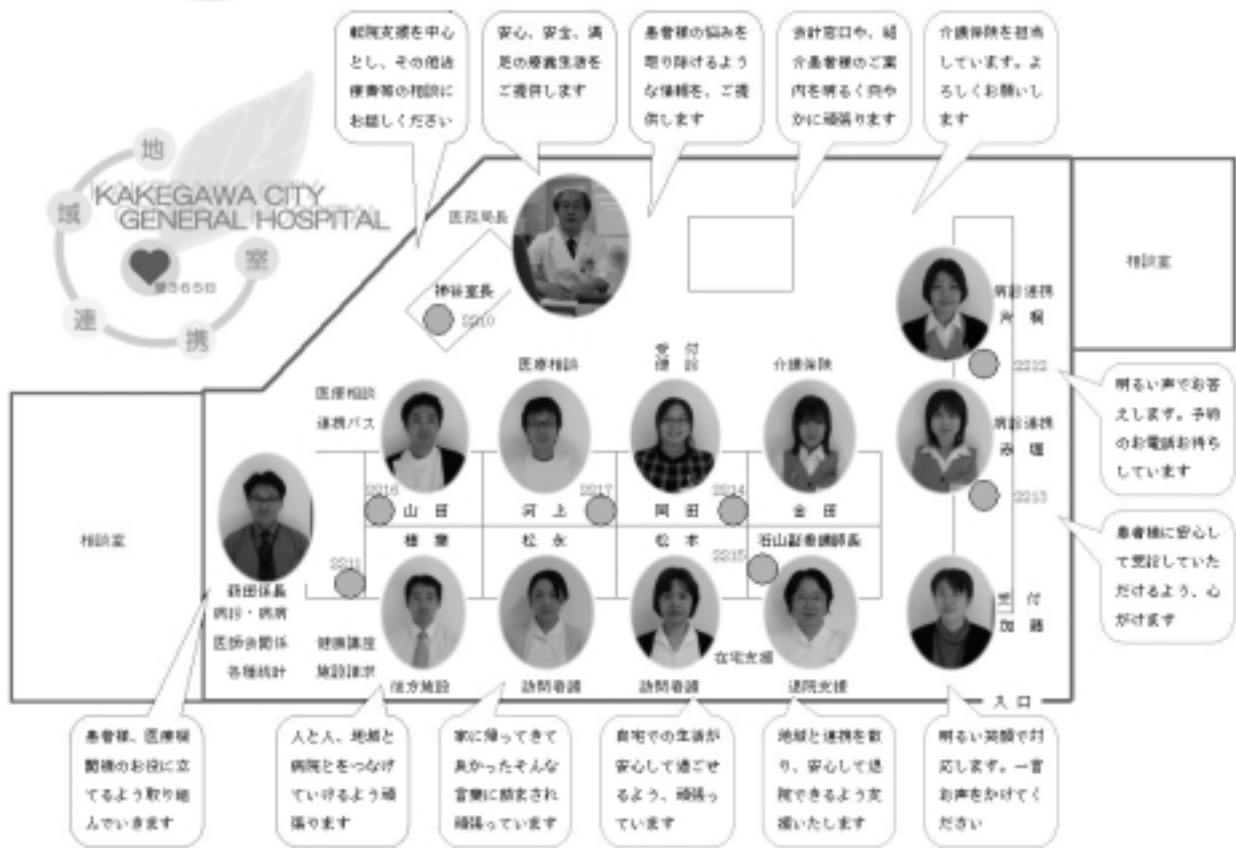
退院支援を中心とし、その他法律資等の相談にお越しください

安心、安全、満足の療養生活をご提供します

患者様の悩みを取り除けるような情報を、ご提供します

会計窓口や、紹介患者様のご案内を明るく向やかに頑張ります

介護保険を担当しています。よろしくお願いします

地
域
連
携
室

KAKEGAWA CITY GENERAL HOSPITAL

愛365日

医監局長

神谷室長

2210

医療相談

受付
登録

介護保険

病診連携
片桐

2212

明るい声でお答えします。予約のお電話お待ちしています

相談室

医療相談
連携パス

病診連携
赤堀

2213

患者様に安心して受診していただけるよう、心がけます

2216

山田

河上

2217

岡田

2214

金田

相談室

荻田係長
病診・病病
医師会関係
各種統計

2211

健康講座
施設課求

植兼

松永

松本

2215

石山副看護師長

受付
加藤

在宅支援

住方施設

訪問看護

訪問看護

退院支援

入口

患者様、医療福祉関係のお役に立てるよう取り組んでいきます

人と人、地域と病院とをつなげていけるよう頑張ります

家に帰ってきて良かったそんな言葉に励まされ頑張っています

自宅での生活が安心して過ごせるよう、頑張っています

地域と連携を取り、安心して退院できるよう支援いたします

明るい笑顔で対応します。一言お声をかけてください